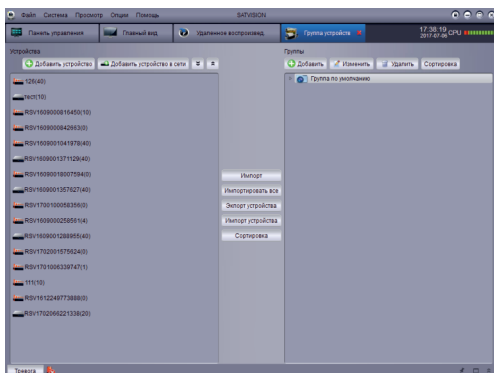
Файл Система Просмотр Опции Помощь SATVISION

Панель управления Главный вид Удаленное воспроизвед. Группа устройств

17:38:19 2017-07-06 CPU

Устройства

Добавить устройство Добавить устройство в сети

126(40)

тест(10)

RSV1609000616450(10)

RSV1609000642663(0)

RSV1609001041978(40)

RSV1609001371129(40)

RSV1609001800759(0)

RSV1609001357627(40)

RSV1701000058356(0)

RSV1609000258561(4)

RSV1609001288955(40)

RSV1702001575624(0)

RSV1701006339747(1)

111(10)

RSV1612249773888(0)

RSV1702066221338(20)

Импорт

Импортировать все

Экспорт устройства

Импорт устройства

Сортировка

Группы

Добавить Изменить Удалить Сортировка

Группа по умолчанию

Тревога